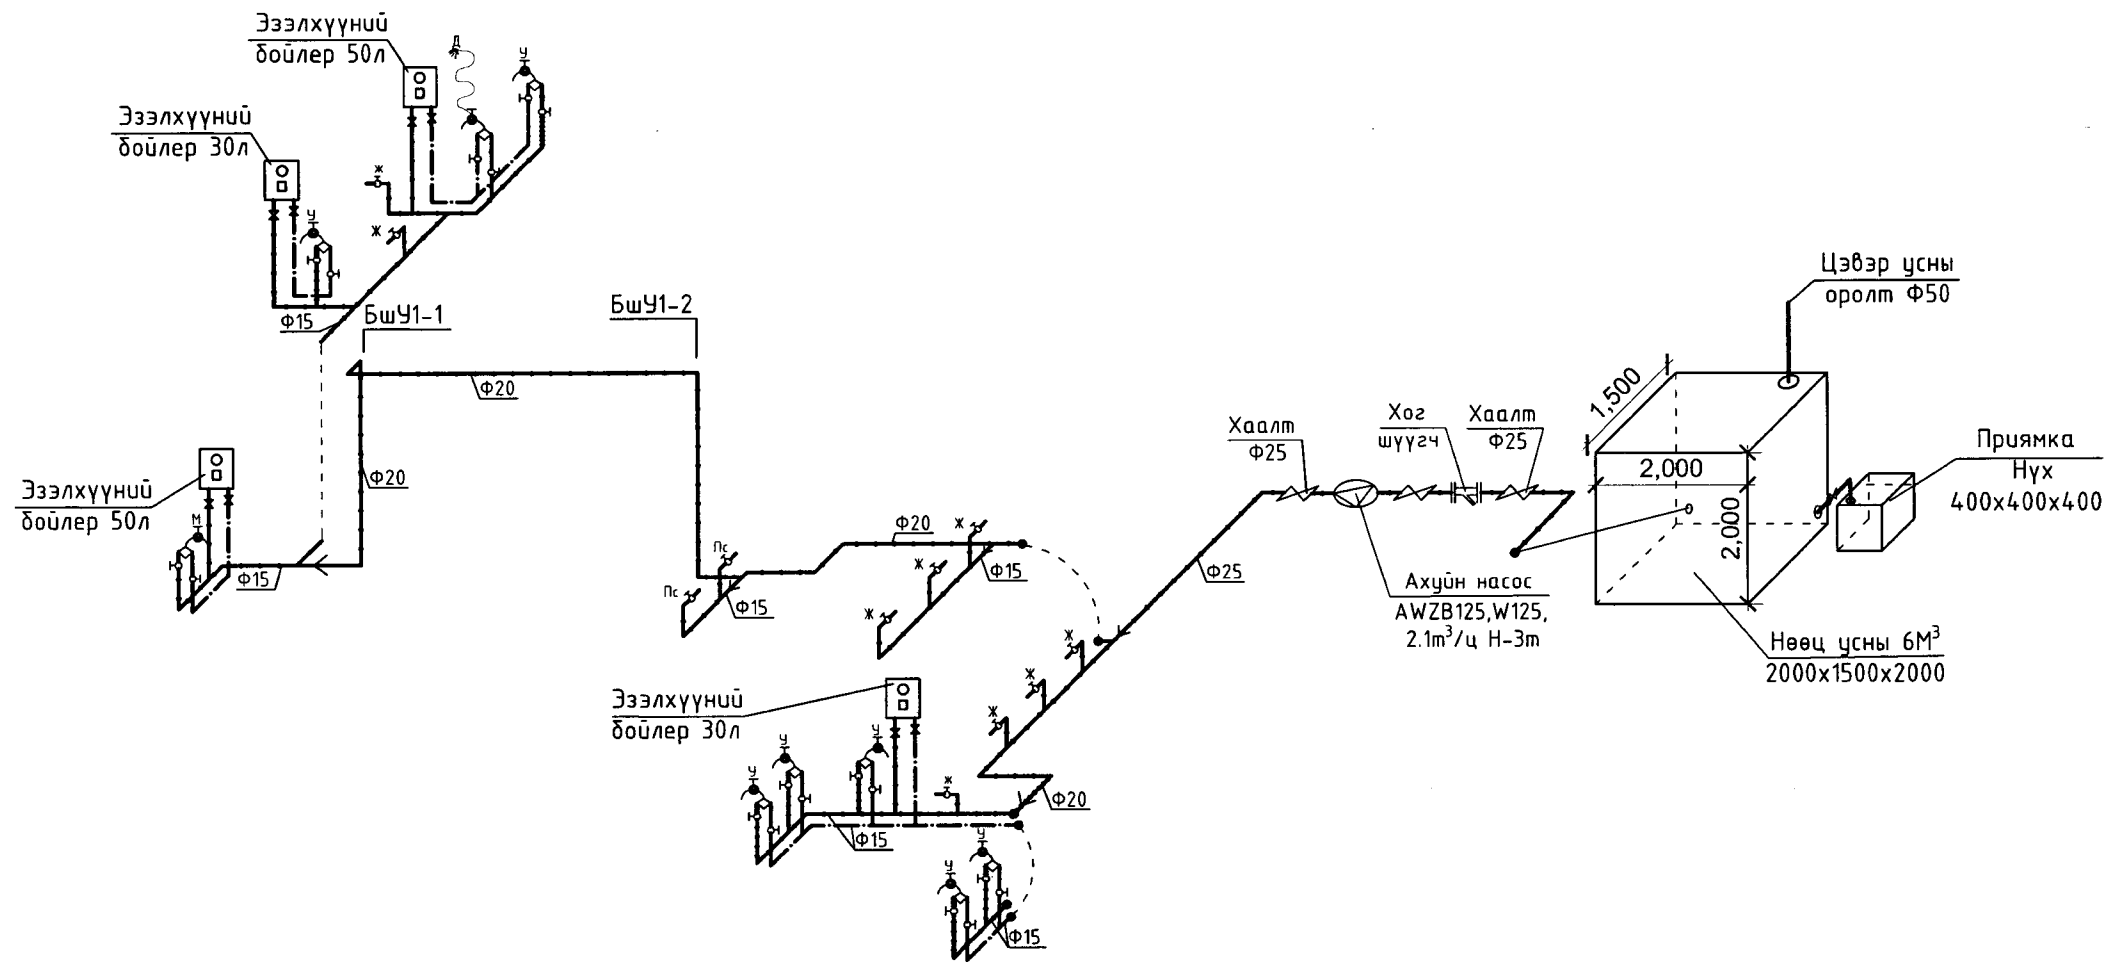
Ээлхүүний бойлер 50л

Д

У

Ээлхүүний бойлер 30л

Ж

У

Ж

Ф15

БшУ1-1

БшУ1-2

Ф20

Ээлхүүний бойлер 50л

М

Ф20

Ф15

Ф20

Ж

Пс

Пс

Ж

Ф15

Ф15

Ж

Ж

Ж

Ж

Ф25

Хаалт Ф25

Хог шүүгч

Хаалт Ф25

Цэвэр усны оролт Ф50

1,500

2,000

2,000

Приямка Нүх 400x400x400

Ахуйн насос AWZB125,W125, 2.1m$^3$/ц H-3m

Нөөц усны 6M$^3$ 2000x1500x2000

Ээлхүүний бойлер 30л

У

У

У

У

Ж

Ф20

Ф15

У

У

У

Ф15